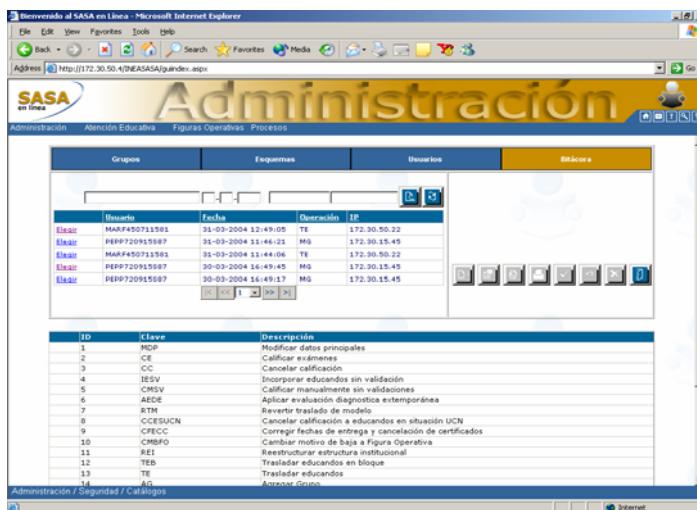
Bienvenido al SASA en Línea - Microsoft Internet Explorer

File Edit View Favorites Tools Help

Back Search Favorites Media

Address http://172.30.50.4/INEASASA/guindex.aspx Go

SASA en línea

Administración

Administración Atención Educativa Figuras Operativas Procesos

Grupos Esquemas Usuarios Bitácora

| | Usuario | Fecha | Operación | IP |
|---|---|---|---|---|
| Elegir | MARF450711581 | 31-03-2004 12:49:05 | TE | 172.30.50.22 |
| Elegir | PEPP720915887 | 31-03-2004 11:46:21 | MG | 172.30.15.45 |
| Elegir | MARF450711581 | 31-03-2004 11:44:06 | TE | 172.30.50.22 |
| Elegir | PEPP720915887 | 30-03-2004 16:49:45 | MG | 172.30.15.45 |
| Elegir | PEPP720915887 | 30-03-2004 16:49:17 | MG | 172.30.15.45 |

|< << 1 >> >|

| ID | Clave | Descripción |
|---|---|---|
| 1 | MDP | Modificar datos principales |
| 2 | CE | Calificar exámenes |
| 3 | CC | Cancelar calificación |
| 4 | IESV | Incorporar educandos sin validación |
| 5 | CMSV | Calificar manualmente sin validaciones |
| 6 | AEDE | Aplicar evaluación diagnostica extemporánea |
| 7 | RTM | Revertir traslado de modelo |
| 8 | CCESUCN | Cancelar calificación a educandos en situación UCN |
| 9 | CFECC | Corregir fechas de entrega y cancelación de certificados |
| 10 | CMBFO | Cambiar motivo de baja a Figura Operativa |
| 11 | REI | Reestructurar estructura institucional |
| 12 | TEB | Trasladar educandos en bloque |
| 13 | TE | Trasladar educandos |
| 14 | AG | Agregar Grupo |

Administración / Seguridad / Catálogos

Internet